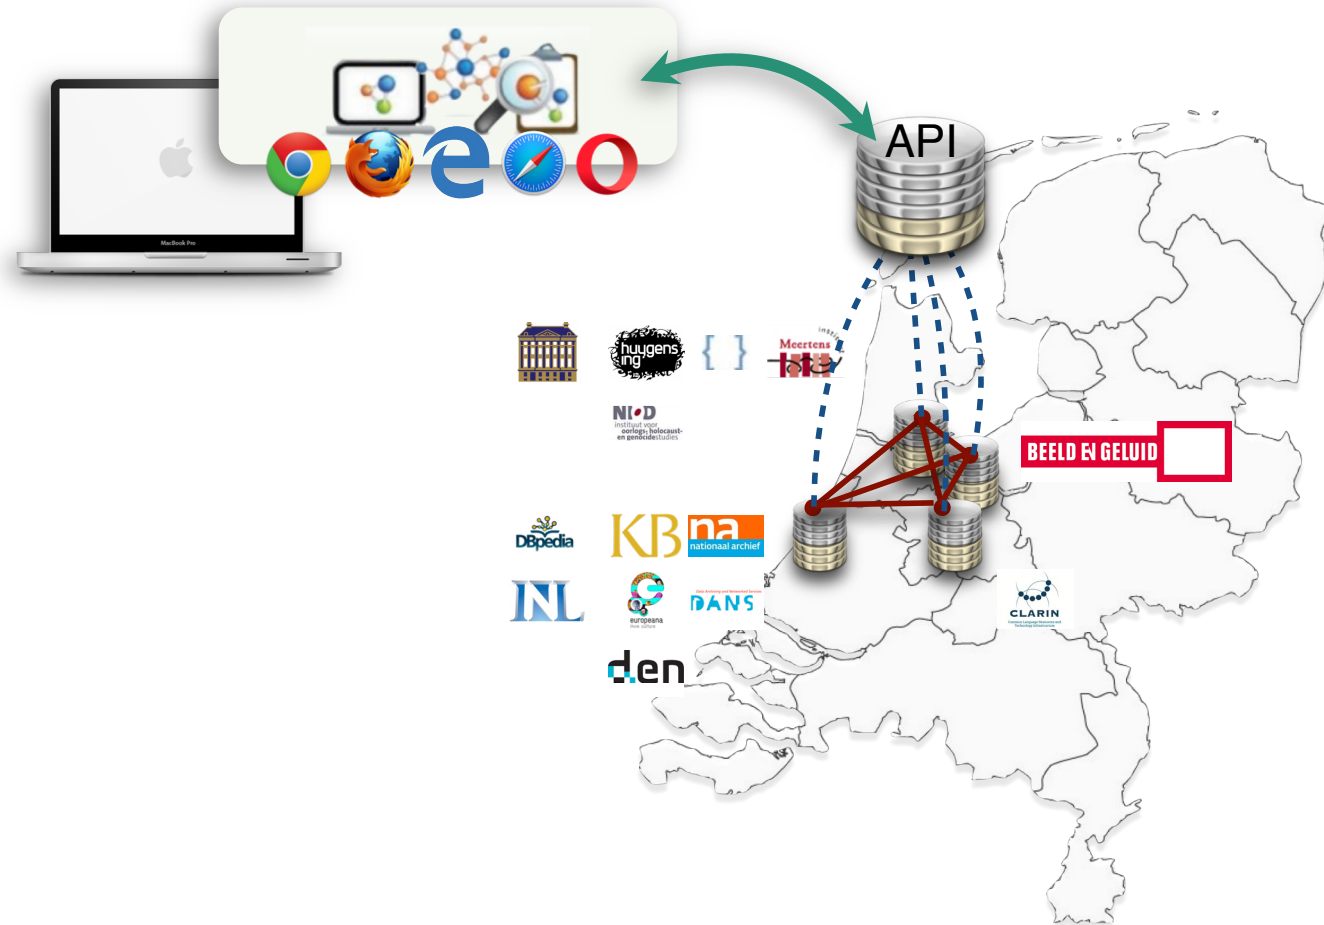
MacBook Pro

API

huygens ing

{ }

Meertens instituut

NIOD instituut voor oorlogs-, holocaust- en genocidestudies

BEELD EN GELUID

DBpedia

KB

na nationaal archief

INL

europeana

DANS

CLARIN

den